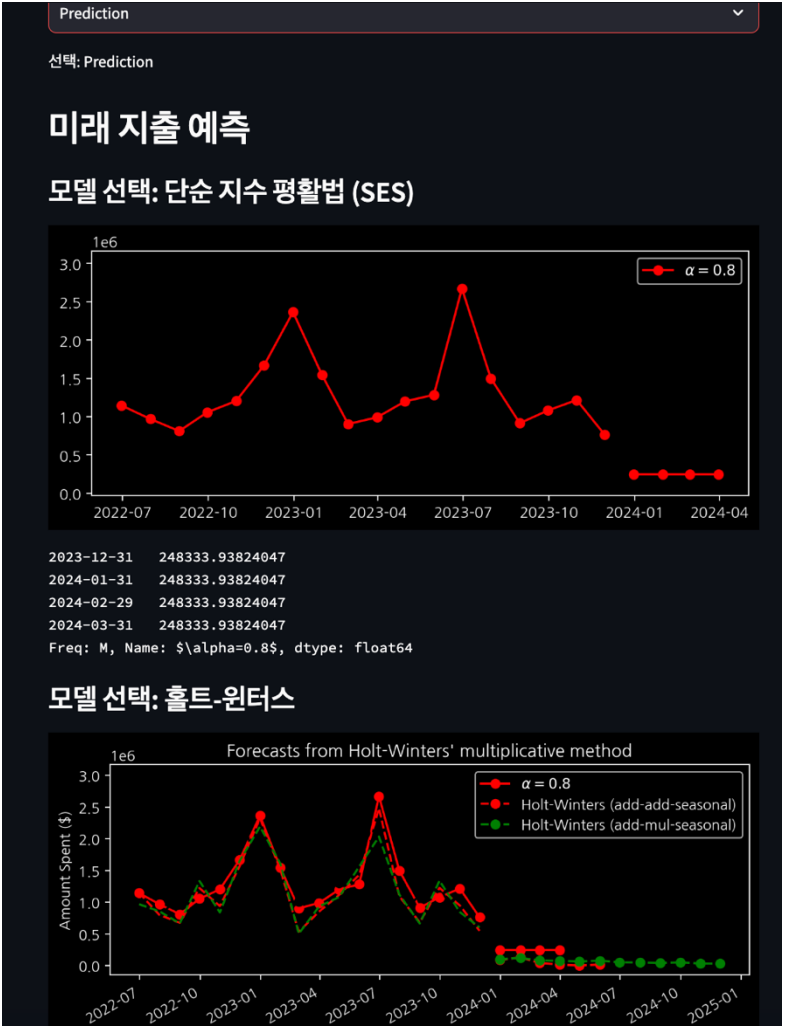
Prediction

선택: Prediction

미래 지출 예측

모델 선택: 단순 지수 평활법 (SES)

1e6
3.0
2.5
2.0
1.5
1.0
0.5
0.0
$\alpha = 0.8$
2022-07 2022-10 2023-01 2023-04 2023-07 2023-10 2024-01 2024-04

2023-12-31 248333.93824047
2024-01-31 248333.93824047
2024-02-29 248333.93824047
2024-03-31 248333.93824047
Freq: M, Name: $\alpha=0.8$, dtype: float64

모델 선택: 홀트-윈터스

Forecasts from Holt-Winters' multiplicative method
1e6
3.0
2.5
2.0
1.5
1.0
0.5
0.0
Amount Spent ($)
$\alpha = 0.8$
Holt-Winters (add-add-seasonal)
Holt-Winters (add-mul-seasonal)
2022-07 2022-10 2023-01 2023-04 2023-07 2023-10 2024-01 2024-04 2024-07 2024-10 2025-01